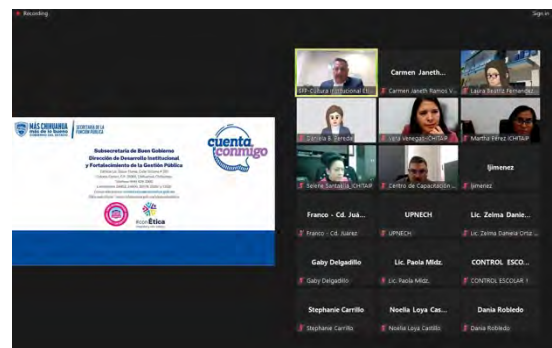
Recording

Sign in

MÁS CHIHUAHUA más de lo bueno

SECRETARÍA DE LA FUNCIÓN PÚBLICA

cuenta conmigo

Subsecretaría de Buen Gobierno
Dirección de Desarrollo Institucional y Fortalecimiento de la Gestión Pública

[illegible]

RedÉtica

SFP-Cultura Institucional Ét...

Carmen Janeth...

Carmen Janeth Ramos V...

Laura Beatriz Fernández...

Daniela E. Parada...

Vera Venegas-ICHITAIP

Martha Pérez ICHITAIP

Selene Santacruz_ICHITAIP

Centro de Capacitación...

ljimenez

ljimenez

Franco - Cd. Juá...

Franco - Cd. Juarez

UPNECH

UPNECH

Lic. Zelma Danie...

Lic. Zelma Daniela Ortiz ...

Gaby Delgadillo

Gaby Delgadillo

Lic. Paola Midz.

Lic. Paola Midz.

CONTROL ESCO...

CONTROL ESCOLAR 1

Stephanie Carrillo

Stephanie Carrillo

Noelia Loya Cas...

Noelia Loya Castillo

Dania Robledo

Dania Robledo